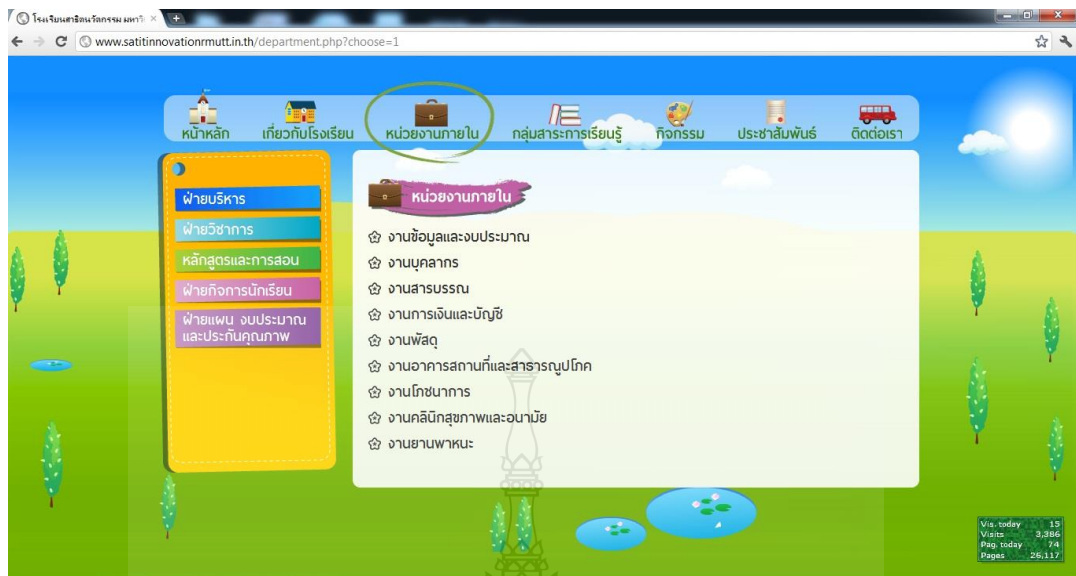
โรงเรียนสาธิตนวัตกรรม มหาวิ ×

www.satitinnovationrmutt.in.th/department.php?choose=1

หน้าหลัก เกี่ยวกับโรงเรียน หน่วยงานภายใน กลุ่มสาระการเรียนรู้ กิจกรรม ประชาสัมพันธ์ ติดต่อเรา

ฝ่ายบริหาร
ฝ่ายวิชาการ
หลักสูตรและการสอน
ฝ่ายกิจการนักเรียน
ฝ่ายแผน งบประมาณและประกันคุณภาพ

หน่วยงานภายใน

งานข้อมูลและงบประมาณ
งานบุคลากร
งานสารบรรณ
งานการเงินและบัญชี
งานพัสดุ
งานอาคารสถานที่และสาธารณูปโภค
งานโภชนาการ
งานคลินิกสุขภาพและอนามัย
งานยานพาหนะ

| | |
|---|---|
| Vis. today | 15 |
| Visits | 3,386 |
| Pag. today | 74 |
| Pages | 26,117 |